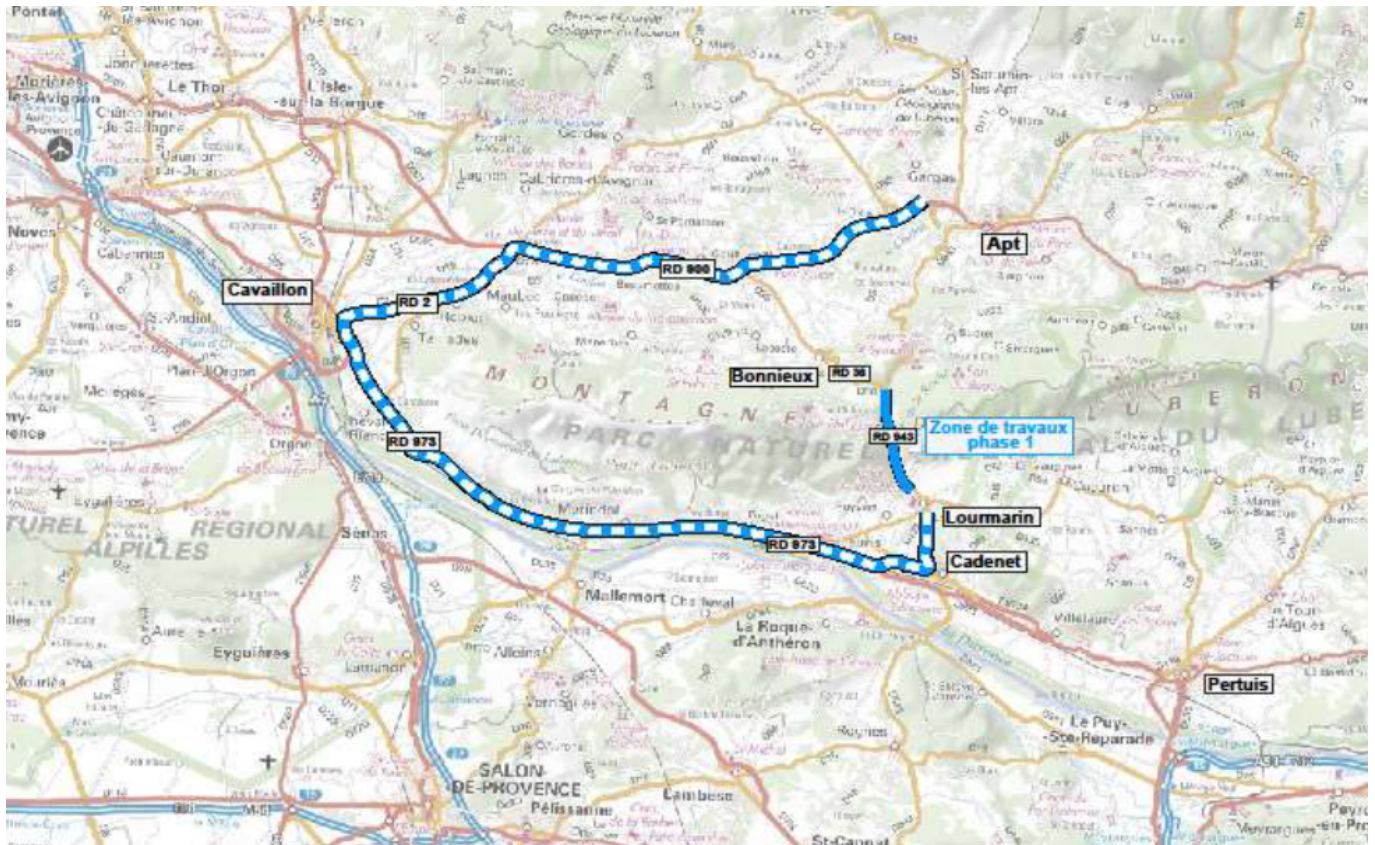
Pontet
Morières-lès-Avignon
Le Thor
L'Isle-sur-la-Sorgue
Gordes
St Saturnin-lès-Apt
Gargas
Apt
Noves
Cabannes
Cavaillon
RD 2
RD 900
Coustellet
Ménerbes
Bonnieux
RD 36
MONTAGNE
PARC NATUREL
LUBERON
RD 943
Zone de travaux phase 1
RD 973
Orgon
Lourmarin
Cadenet
RD 973
REGIONAL
ALPILLES
Sénas
Mallemort
Charleval
La Roque-d'Anthéron
Eyguières
Lamanon
Alleins
Vernègues
Rognes
Le Puy-Ste-Réparade
Pertuis
Villelaure
SALON-DE-PROVENCE
Pélissanne
Lambesc
St-Cannat
Mouriès
Plan-d'Orgon
Mollégès
St-Andiol
Cucuron
Sannes
La Tour-d'Aigues
Peyrolles-en-Provence